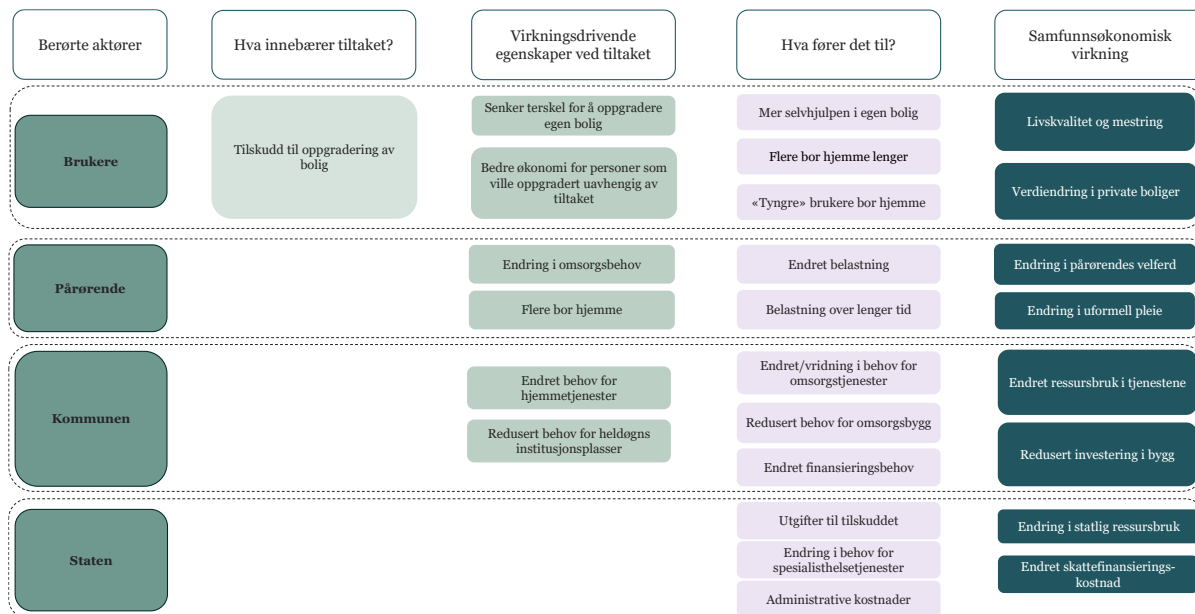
Berørte aktører

Hva innebærer tiltaket?

Virkningsdrivende egenskaper ved tiltaket

Hva fører det til?

Samfunnsøkonomisk virkning

Brukere

Tilskudd til oppgradering av bolig

Senker terskel for å oppgradere egen bolig

Bedre økonomi for personer som ville oppgradert uavhengig av tiltaket

Mer selvhjulpen i egen bolig

Flere bor hjemme lenger

«Tyngre» brukere bor hjemme

Livskvalitet og mestring

Verdiendring i private boliger

Pårørende

Endring i omsorgsbehov

Flere bor hjemme

Endret belastning

Belastning over lenger tid

Endring i pårørendes velferd

Endring i uformell pleie

Kommunen

Endret behov for hjemmetjenester

Redusert behov for heldøgns institusjonsplasser

Endret/vridning i behov for omsorgstjenester

Redusert behov for omsorgsbygg

Endret finansieringsbehov

Endret ressursbruk i tjenestene

Redusert investering i bygg

Staten

Utgifter til tilskuddet

Endring i behov for spesialisthelsetjenester

Administrative kostnader

Endring i statlig ressursbruk

Endret skattefinansieringskostnad